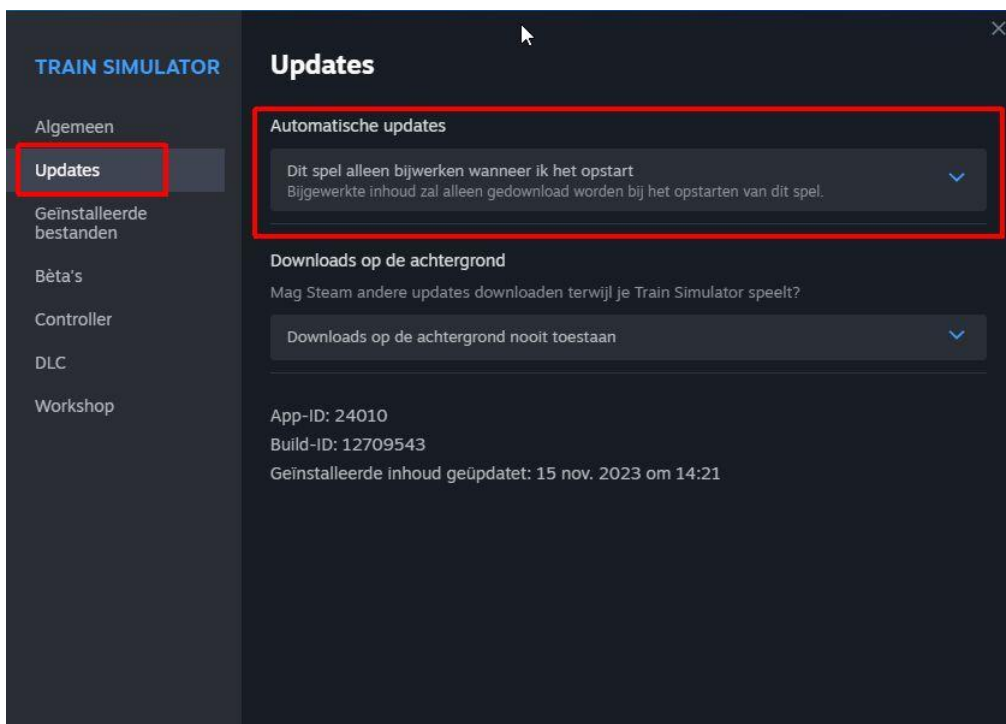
TRAIN SIMULATOR

Algemeen

Updates

Geïnstalleerde bestanden

Bèta's

Controller

DLC

Workshop

Updates

Automatische updates

Dit spel alleen bijwerken wanneer ik het opstart
Bijgewerkte inhoud zal alleen gedownload worden bij het opstarten van dit spel.

Downloads op de achtergrond

Mag Steam andere updates downloaden terwijl je Train Simulator speelt?

Downloads op de achtergrond nooit toestaan

App-ID: 24010
Build-ID: 12709543
Geïnstalleerde inhoud geüpdatet: 15 nov. 2023 om 14:21